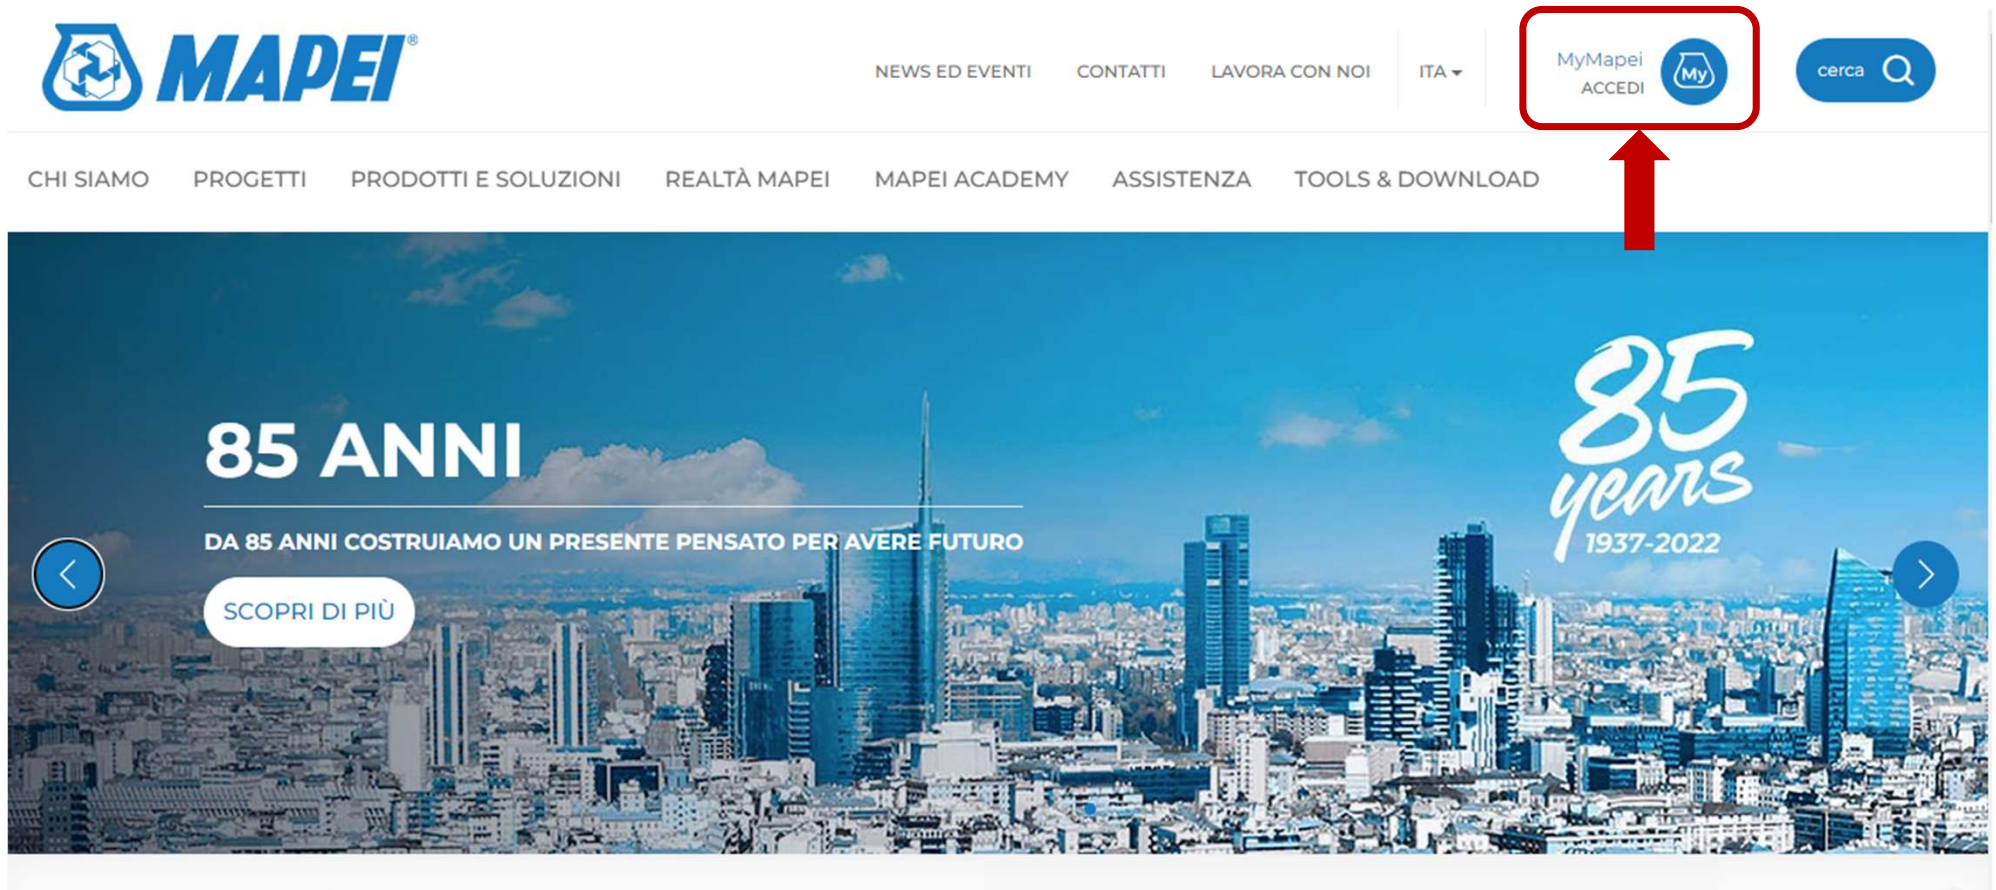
MAPEI®

NEWS ED EVENTI CONTATTI LAVORA CON NOI ITA

MyMapei ACCEDI My

cerca

CHI SIAMO PROGETTI PRODOTTI E SOLUZIONI REALTÀ MAPEI MAPEI ACADEMY ASSISTENZA TOOLS & DOWNLOAD

85 ANNI

DA 85 ANNI COSTRUIAMO UN PRESENTE PENSATO PER AVERE FUTURO

SCOPRI DI PIÙ

85 years 1937-2022